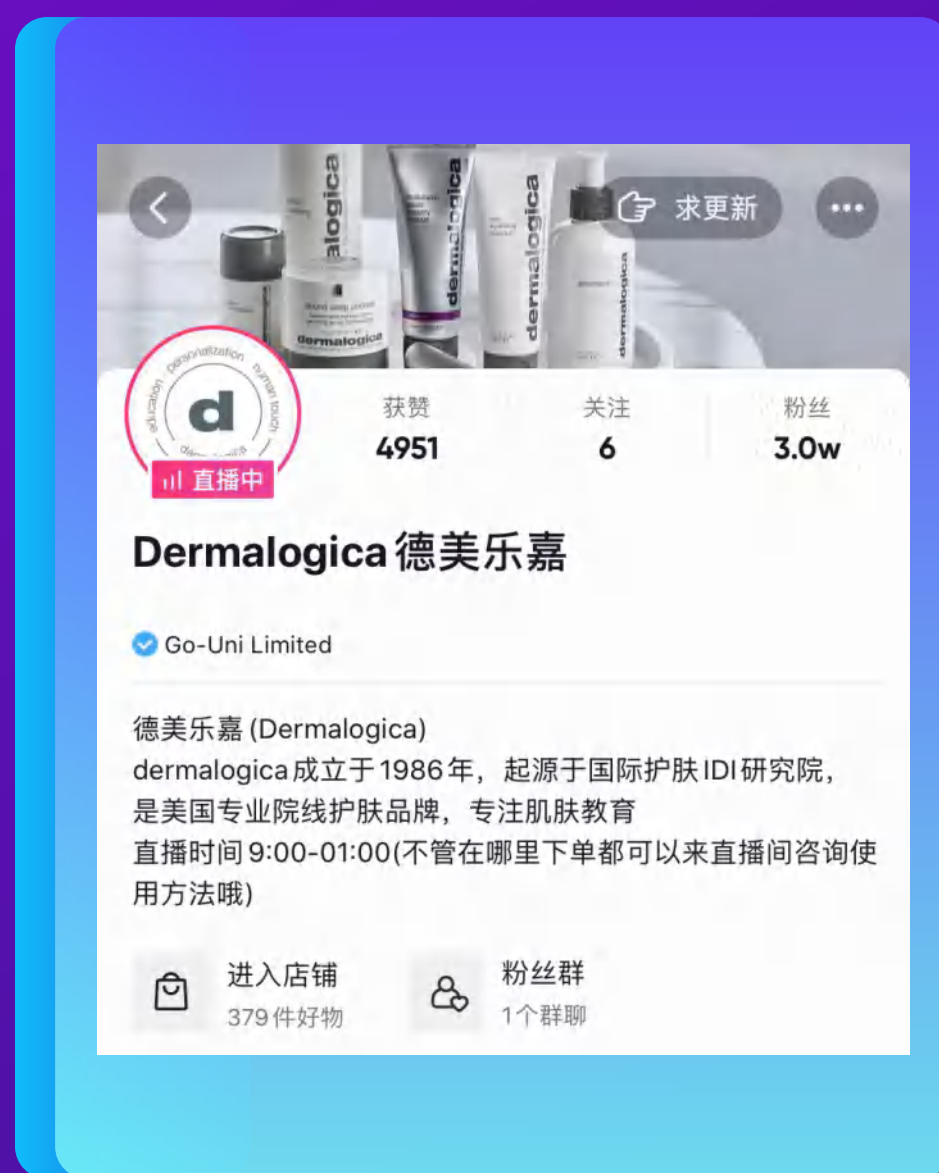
求更新

•••

dermalogica

dermalogica

dermalogica

dermalogica

education personalization human touch

d

dermalogica

直播中

获赞
4951

关注
6

粉丝
3.0w

Dermalogica 德美乐嘉

Go-Uni Limited

德美乐嘉 (Dermalogica)
dermalogica成立于1986年，起源于国际护肤IDI研究院，
是美国专业院线护肤品牌，专注肌肤教育
直播时间 9:00-01:00(不管在哪里下单都可以来直播间咨询使用方法哦)

进入店铺
379 件好物

粉丝群
1个群聊